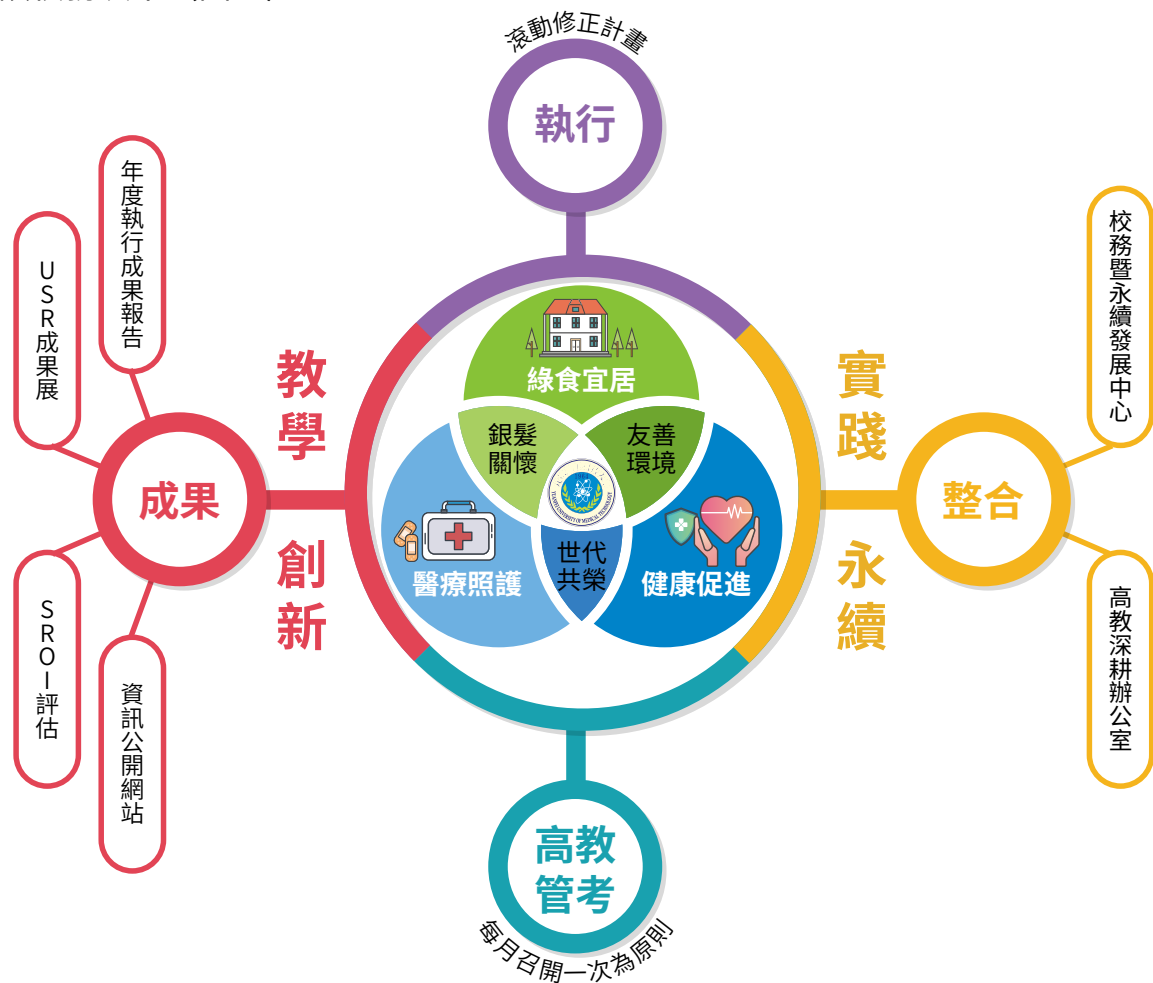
滾動修正計畫

執行

年度執行成果報告

USR成果展

教學

成果

創新

SROI評估

資訊公開網站

綠食宜居

銀髮關懷

友善環境

醫療照護

世代共榮

健康促進

實踐

整合

永續

校務暨永續發展中心

高教深耕辦公室

高教管考

每月召開一次為原則